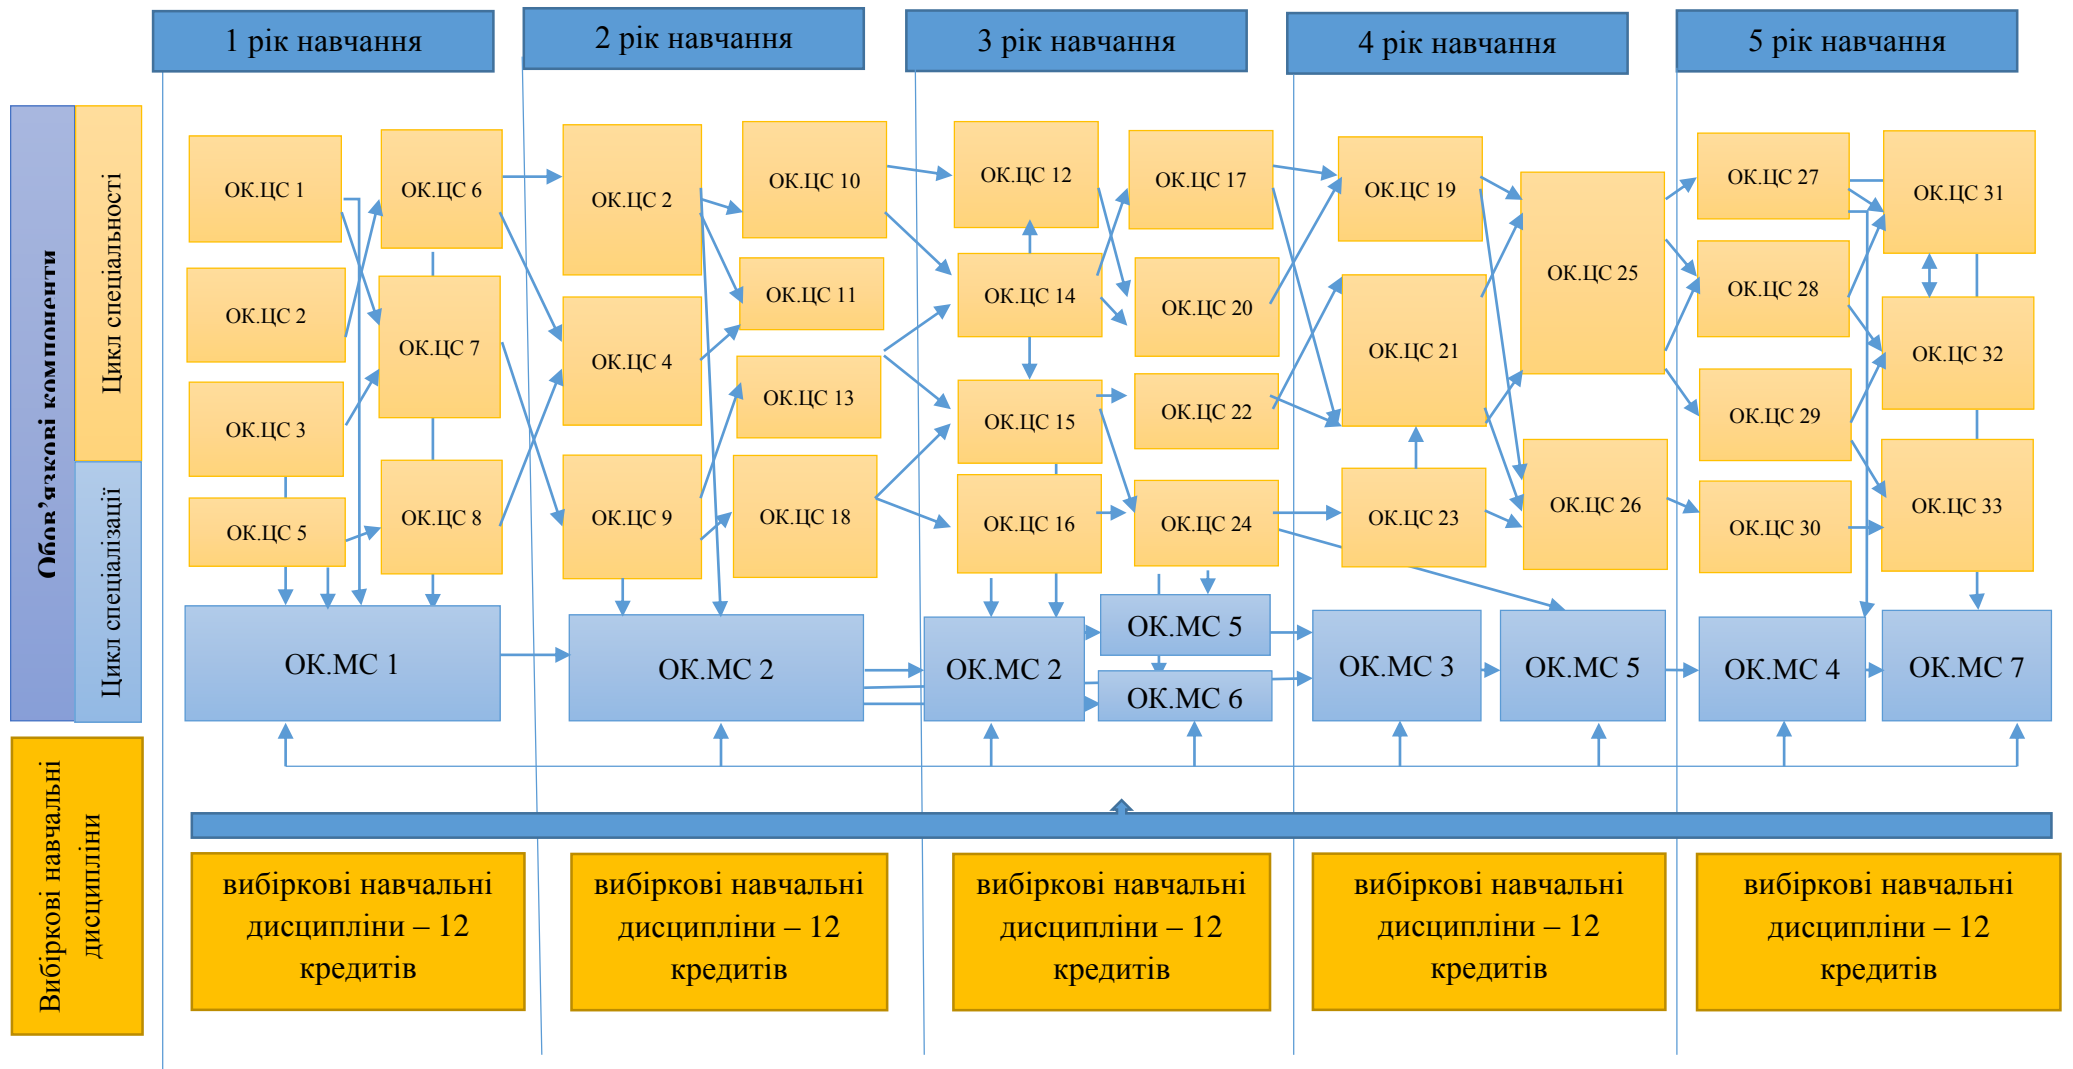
1 рік навчання

2 рік навчання

3 рік навчання

4 рік навчання

5 рік навчання

Обов'язкові компоненти

Цикл спеціальності

Цикл спеціалізації

ОК.ЦС 1
ОК.ЦС 2
ОК.ЦС 3
ОК.ЦС 5
ОК.ЦС 6
ОК.ЦС 7
ОК.ЦС 8
ОК.МС 1

ОК.ЦС 2
ОК.ЦС 4
ОК.ЦС 9
ОК.ЦС 10
ОК.ЦС 11
ОК.ЦС 13
ОК.ЦС 18
ОК.МС 2

ОК.ЦС 12
ОК.ЦС 14
ОК.ЦС 15
ОК.ЦС 16
ОК.ЦС 17
ОК.ЦС 20
ОК.ЦС 22
ОК.ЦС 24
ОК.МС 2
ОК.МС 5
ОК.МС 6

ОК.ЦС 19
ОК.ЦС 21
ОК.ЦС 23
ОК.ЦС 25
ОК.ЦС 26
ОК.МС 3
ОК.МС 5

ОК.ЦС 27
ОК.ЦС 28
ОК.ЦС 29
ОК.ЦС 30
ОК.ЦС 31
ОК.ЦС 32
ОК.ЦС 33
ОК.МС 4
ОК.МС 7

Вибіркові навчальні дисципліни

вибіркові навчальні дисципліни – 12 кредитів

вибіркові навчальні дисципліни – 12 кредитів

вибіркові навчальні дисципліни – 12 кредитів

вибіркові навчальні дисципліни – 12 кредитів

вибіркові навчальні дисципліни – 12 кредитів